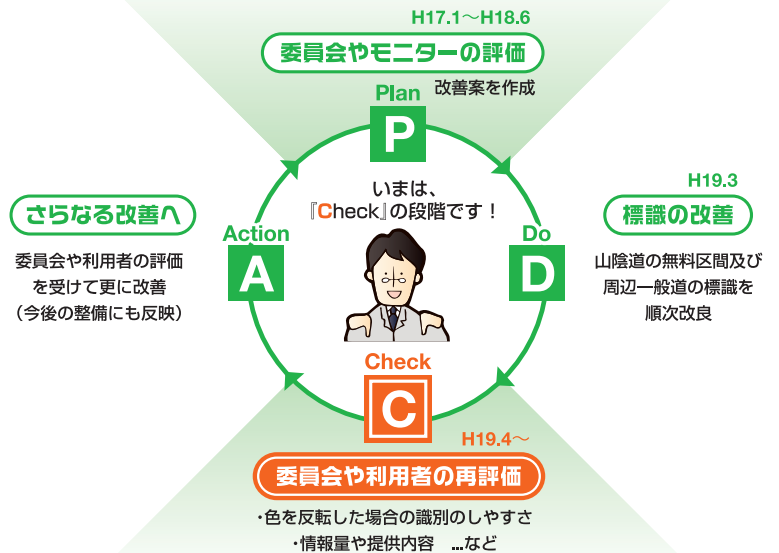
H17.1～H18.6

委員会やモニターの評価

改善案を作成

Plan

P

H19.3

標識の改善

Do

D

山陰道の無料区間及び周辺一般道の標識を順次改良

いまは、『Check』の段階です！

さらなる改善へ

Action

A

委員会や利用者の評価を受けて更に改善（今後の整備にも反映）

Check

C

H19.4～

委員会や利用者の再評価

・色を反転した場合の識別のしやすさ
・情報量や提供内容　…など